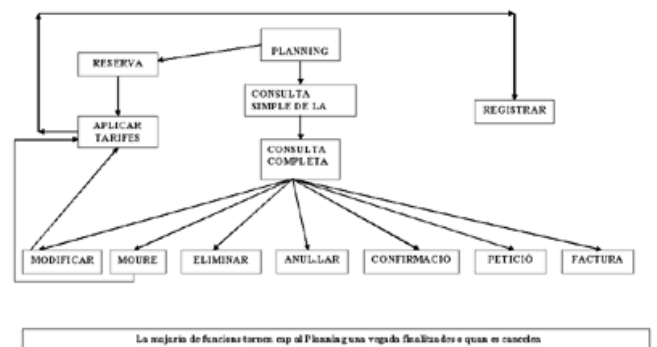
PLANNING

RESERVA

CONSULTA SIMPLE DE LA

REGISTRAR

APLICAR TARIFES

CONSULTA COMPLETA

MODIFICAR

MOURE

ELIMINAR

ANUL·LAR

CONFIRMACIÓ

PETICIÓ

FACTURA

La majoria de funcions tornen cap al Planning una vegada finalitzades o quan es cancelen